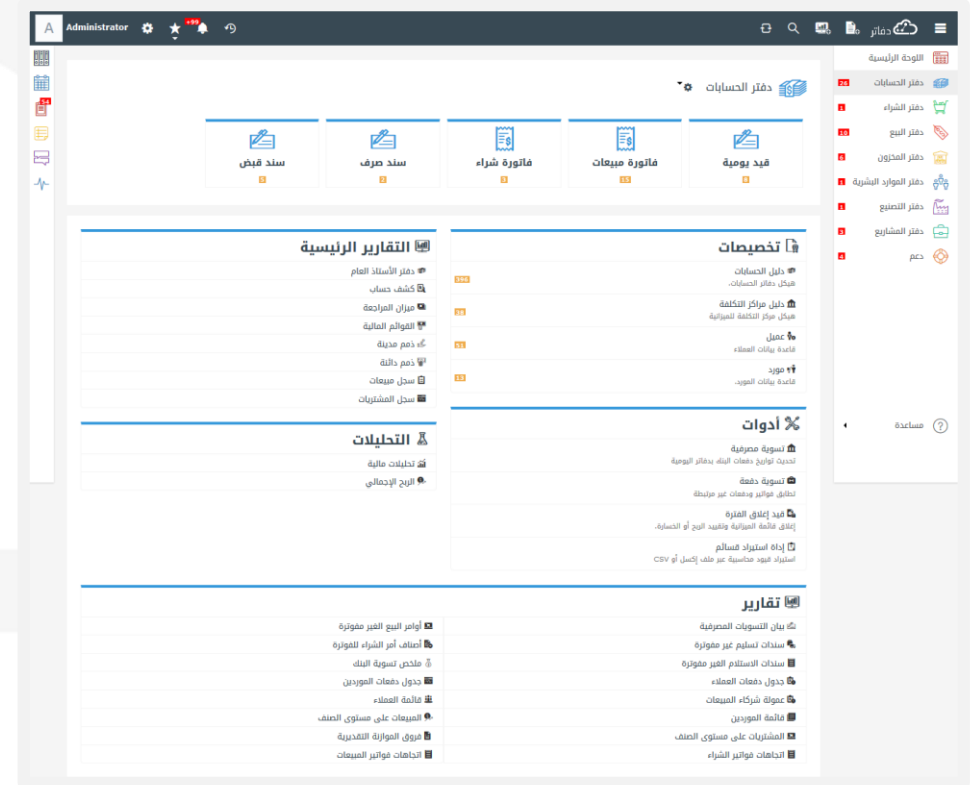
A Administrator +99

دفاتر

اللوحة الرئيسية
دفتر الحسابات 26
دفتر الشراء 1
دفتر البيع 16
دفتر المخزون 6
دفتر الموارد البشرية 1
دفتر التصنيع 1
دفتر المشاريع 3
دعم 4
مساعدة

54

دفتر الحسابات

قيد يومية 8
فاتورة مبيعات 15
فاتورة شراء 3
سند صرف 2
سند قبض 5

تخصيصات
دليل الحسابات
هيكل دفاتر الحسابات.
394
دليل مراكز التكلفة
هيكل مراكز التكلفة للميزانية
38
عميل
قاعدة بيانات العملاء
51
مورد
قاعدة بيانات المورد.
13

أدوات
تسوية مصرفية
تحديث تواريخ دفعات البنك بدفاتر اليومية
تسوية دفعة
تطابق فواتير ودفعات غير مرتبطة
قيد إغلاق الفترة
إغلاق قائمة الميزانية وتقييد الربح أو الخسارة.
إداة استيراد قسائم
استيراد قيود محاسبية عبر ملف إكسل أو CSV

التقارير الرئيسية
دفتر الأستاذ العام
كشف حساب
ميزان المراجعة
القوائم المالية
ذمم مدينة
ذمم دائنة
سجل مبيعات
سجل المشتريات

التحليلات
تحليلات مالية
الربح الإجمالي

تقارير
بيان التسويات المصرفية
سندات تسليم غير مفوترة
سندات الاستلام الغير مفوترة
جدول دفعات العملاء
عمولة شركاء المبيعات
قائمة الموردين
المشتريات على مستوى الصنف
اتجاهات فواتير الشراء
أوامر البيع الغير مفوترة
أصناف أمر الشراء للفوترة
ملخص تسوية البنك
جدول دفعات الموردين
قائمة العملاء
المبيعات على مستوى الصنف
فروق الموازنة التقديرية
اتجاهات فواتير المبيعات